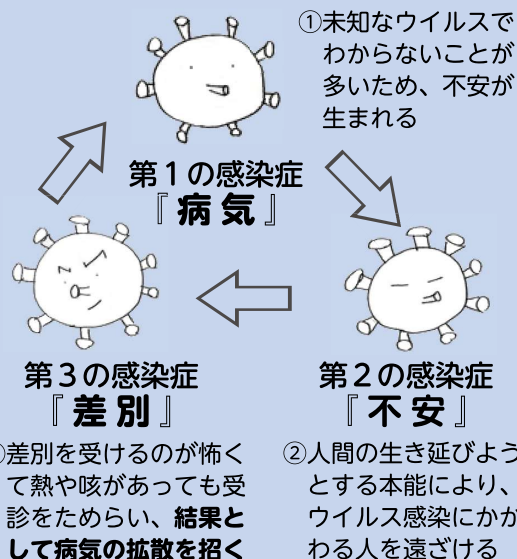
①未知なウイルスでわからないことが多いため、不安が生まれる

第１の感染症
『病気』

第３の感染症
『差別』

第２の感染症
『不安』

③差別を受けるのが怖くて熱や咳があっても受診をためらい、結果として病気の拡散を招く

②人間の生き延びようとする本能により、ウイルス感染にかかわる人を遠ざける